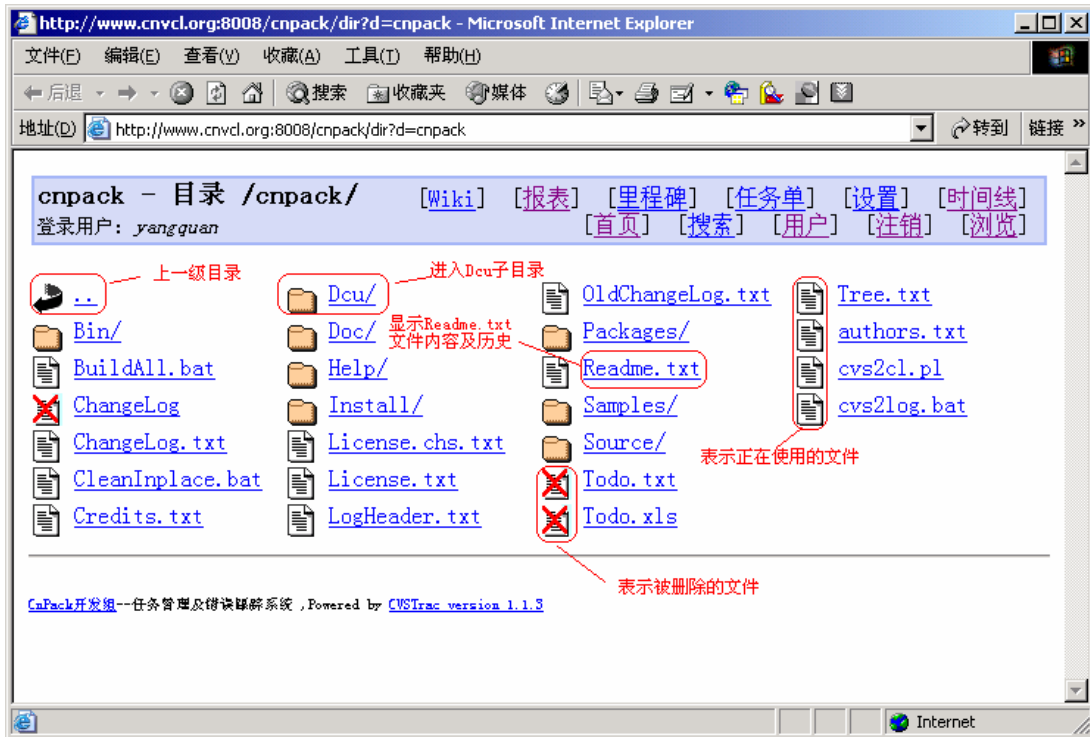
http://www.cnvcl.org:8008/cnpack/dir?d=cnpack - Microsoft Internet Explorer

文件(F) 编辑(E) 查看(V) 收藏(A) 工具(T) 帮助(H)

后退 搜索 收藏夹 媒体

地址(D) http://www.cnvcl.org:8008/cnpack/dir?d=cnpack 转到 链接

cnpack - 目录 /cnpack/
登录用户: yangguan

[Wiki] [报表] [里程碑] [任务单] [设置] [时间线]
[首页] [搜索] [用户] [注销] [浏览]

上一级目录
进入Dcu子目录
显示Readme.txt文件内容及历史

..
Bin/
BuildAll.bat
ChangeLog
ChangeLog.txt
CleanInplace.bat
Credits.txt

Dcu/
Doc/
Help/
Install/
License.chs.txt
License.txt
LogHeader.txt

OldChangeLog.txt
Packages/
Readme.txt
Samples/
Source/
Todo.txt
Todo.xls

Tree.txt
authors.txt
cvs2cl.pl
cvs2log.bat

表示正在使用的文件

表示被删除的文件

CnPack开发组--任务管理及错误跟踪系统 ,Powered by CVSTrac version 1.1.3

Internet